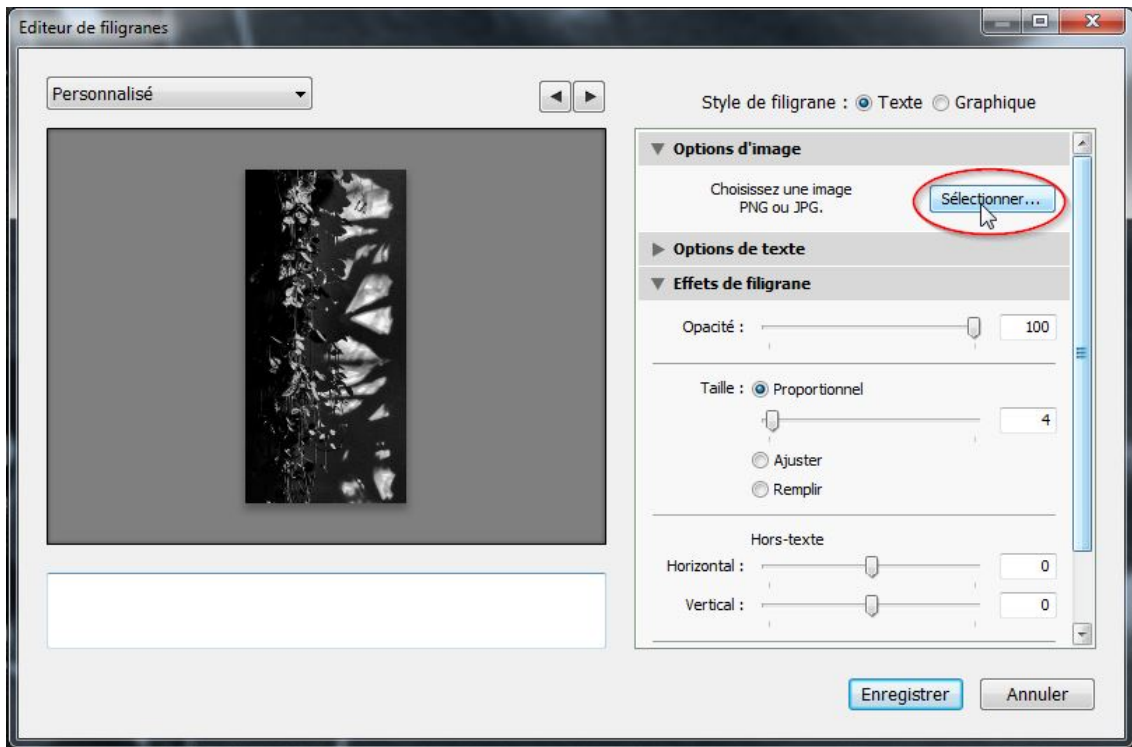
Editeur de filigranes

Personnalisé

Style de filigrane : Texte Graphique

Options d'image

Choisissez une image PNG ou JPG.

Sélectionner...

Options de texte

Effets de filigrane

Opacité : 100

Taille : Proportionnel

4

Ajuster

Remplir

Hors-texte

Horizontal : 0

Vertical : 0

Enregistrer

Annuler